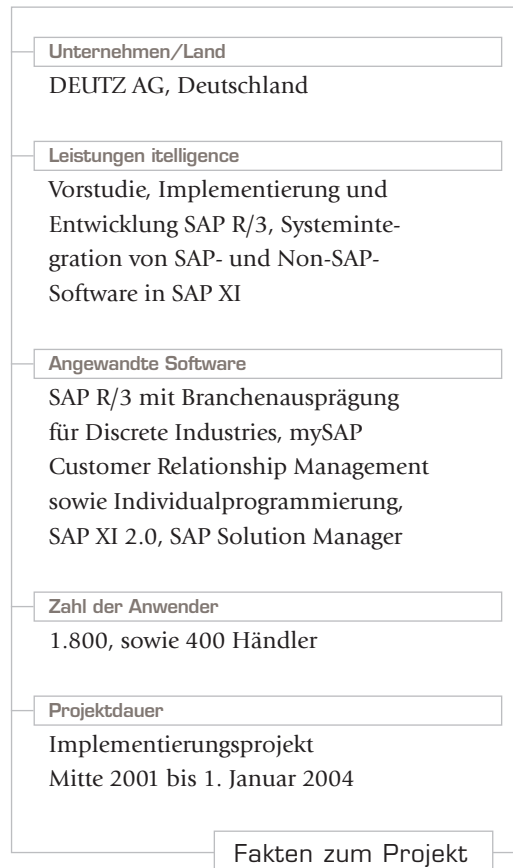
Unternehmen/Land

DEUTZ AG, Deutschland

Leistungen itelligence

Vorstudie, Implementierung und Entwicklung SAP R/3, Systemintegration von SAP- und Non-SAP-Software in SAP XI

Angewandte Software

SAP R/3 mit Branchenausprägung für Discrete Industries, mySAP Customer Relationship Management sowie Individualprogrammierung, SAP XI 2.0, SAP Solution Manager

Zahl der Anwender

1.800, sowie 400 Händler

Projektdauer

Implementierungsprojekt
Mitte 2001 bis 1. Januar 2004

Fakten zum Projekt